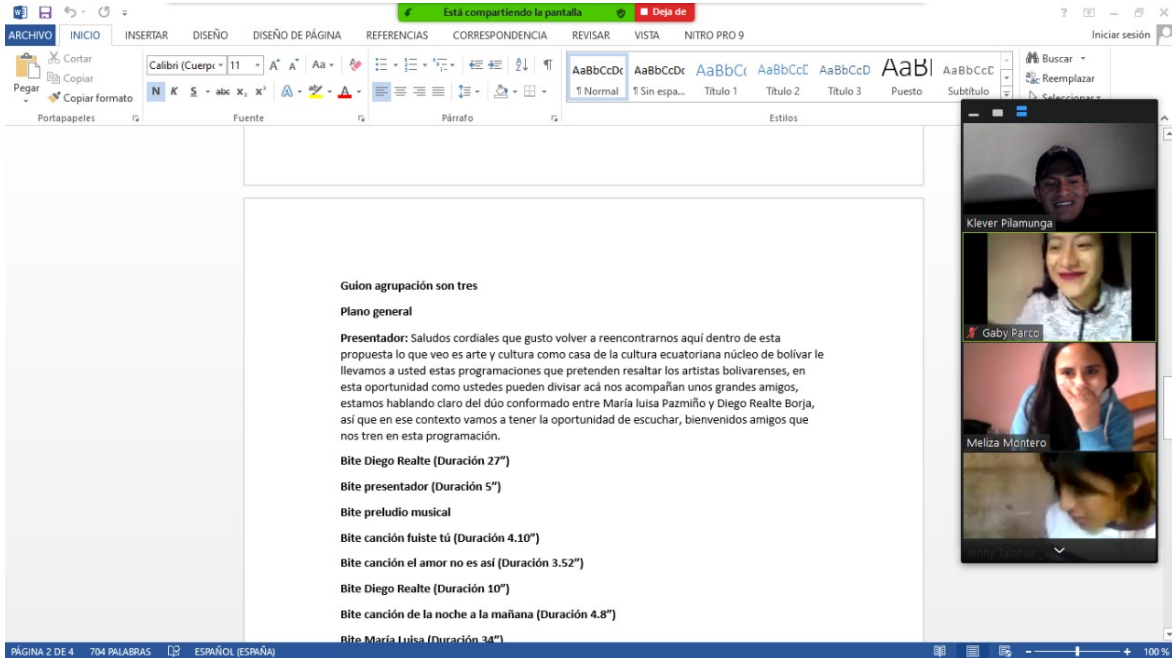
Está compartiendo la pantalla
Deja de

ARCHIVO INICIO INSERTAR DISEÑO DISEÑO DE PÁGINA REFERENCIAS CORRESPONDENCIA REVISAR VISTA NITRO PRO 9

Iniciar sesión

Cortar
Copiar
Pegar
Copiar formato
Portapapeles

Calibri (Cuerpo 11
Fuente

Párrafo

AaBbCcDc ¶ Normal
AaBbCcDc ¶ Sin espa...
AaBbCc Título 1
AaBbCcD Título 2
AaBbCcD Título 3
AaBl Puesto
AaBbCcD Subtítulo
Estilos

Buscar
Reemplazar
Seleccionar

Guion agrupación son tres

Plano general

Presentador: Saludos cordiales que gusto volver a reencontrarnos aquí dentro de esta propuesta lo que veo es arte y cultura como casa de la cultura ecuatoriana núcleo de bolívar le llevamos a usted estas programaciones que pretenden resaltar los artistas bolivarenses, en esta oportunidad como ustedes pueden divisar acá nos acompañan unos grandes amigos, estamos hablando claro del dúo conformado entre María luisa Pazmiño y Diego Realte Borja, así que en ese contexto vamos a tener la oportunidad de escuchar, bienvenidos amigos que nos tren en esta programación.

Bite Diego Realte (Duración 27”)

Bite presentador (Duración 5”)

Bite preludio musical

Bite canción fuiste tú (Duración 4.10”)

Bite canción el amor no es así (Duración 3.52”)

Bite Diego Realte (Duración 10”)

Bite canción de la noche a la mañana (Duración 4.8”)

Bite María Luisa (Duración 34”)

Klever Pilamunga
Gaby Parco
Meliza Montero
Jenny Talahua

PÁGINA 2 DE 4 704 PALABRAS ESPAÑOL (ESPAÑA) 100 %